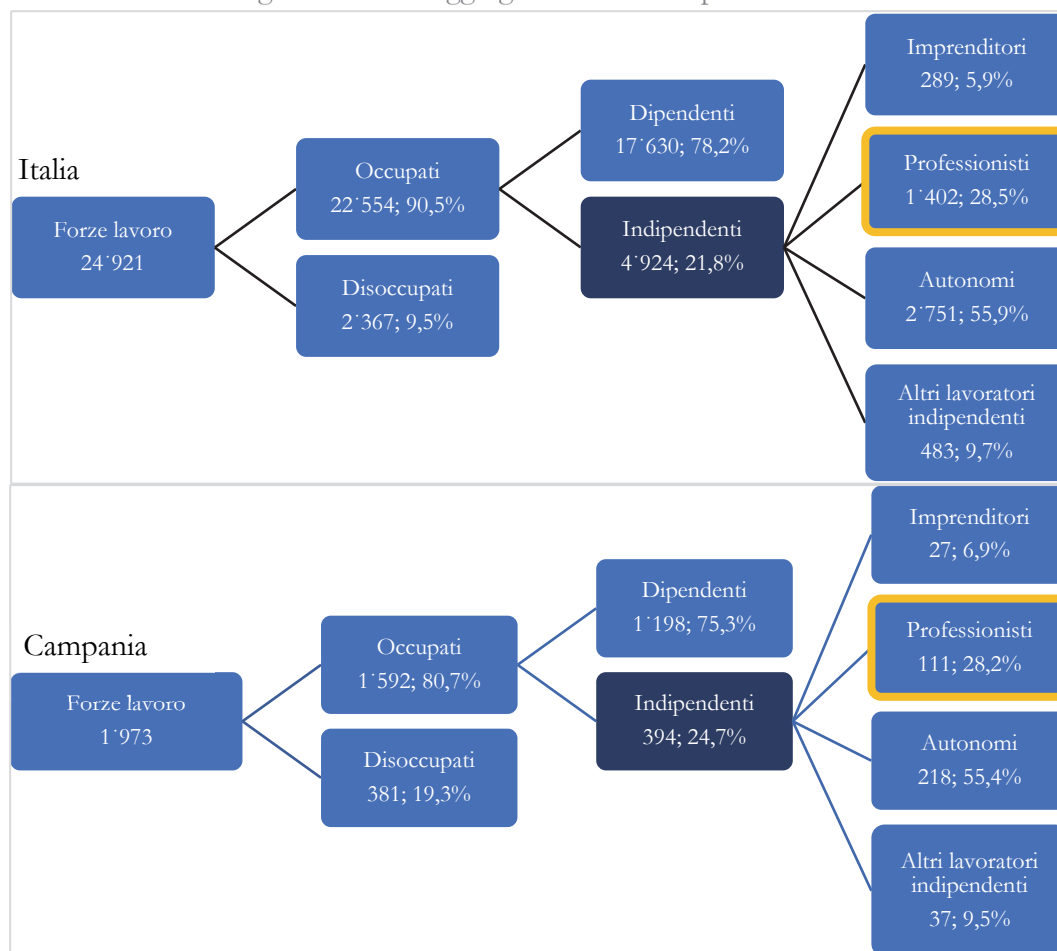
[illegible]

Italia

Forze lavoro
24˙921

Occupati
22˙554; 90,5%

Disoccupati
2˙367; 9,5%

Dipendenti
17˙630; 78,2%

Indipendenti
4˙924; 21,8%

Imprenditori
289; 5,9%

Professionisti
1˙402; 28,5%

Autonomi
2˙751; 55,9%

Altri lavoratori indipendenti
483; 9,7%

Campania

Forze lavoro
1˙973

Occupati
1˙592; 80,7%

Disoccupati
381; 19,3%

Dipendenti
1˙198; 75,3%

Indipendenti
394; 24,7%

Imprenditori
27; 6,9%

Professionisti
111; 28,2%

Autonomi
218; 55,4%

Altri lavoratori indipendenti
37; 9,5%